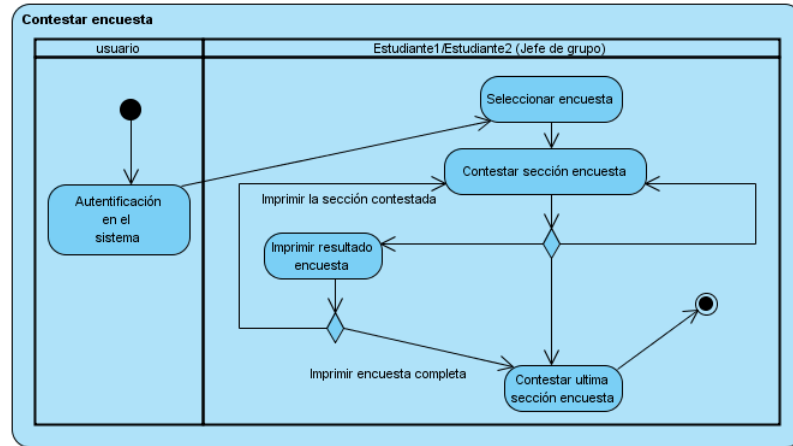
Contestar encuesta

| usuario | Estudiante1/Estudiante2 (Jefe de grupo) |
|---|---|

Seleccionar encuesta

Autentificación en el sistema

Contestar sección encuesta

Imprimir la sección contestada

Imprimir resultado encuesta

Imprimir encuesta completa

Contestar ultima sección encuesta